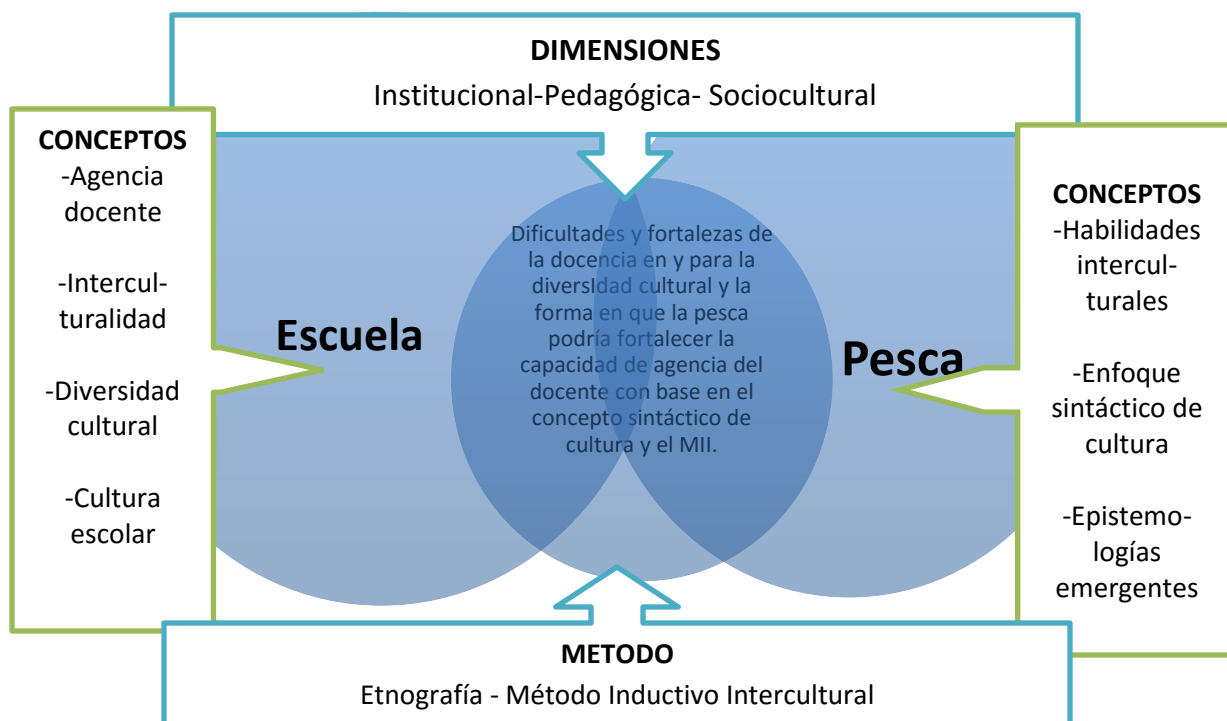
DIMENSIONES
Institucional-Pedagógica- Sociocultural

CONCEPTOS
-Agencia docente

-Interculturalidad

-Diversidad cultural

-Cultura escolar

Escuela

Dificultades y fortalezas de la docencia en y para la diversidad cultural y la forma en que la pesca podría fortalecer la capacidad de agencia del docente con base en el concepto sintáctico de cultura y el MII.

Pesca

CONCEPTOS
-Habilidades interculturales

-Enfoque sintáctico de cultura

-Epistemologías emergentes

METODO
Etnografía - Método Inductivo Intercultural